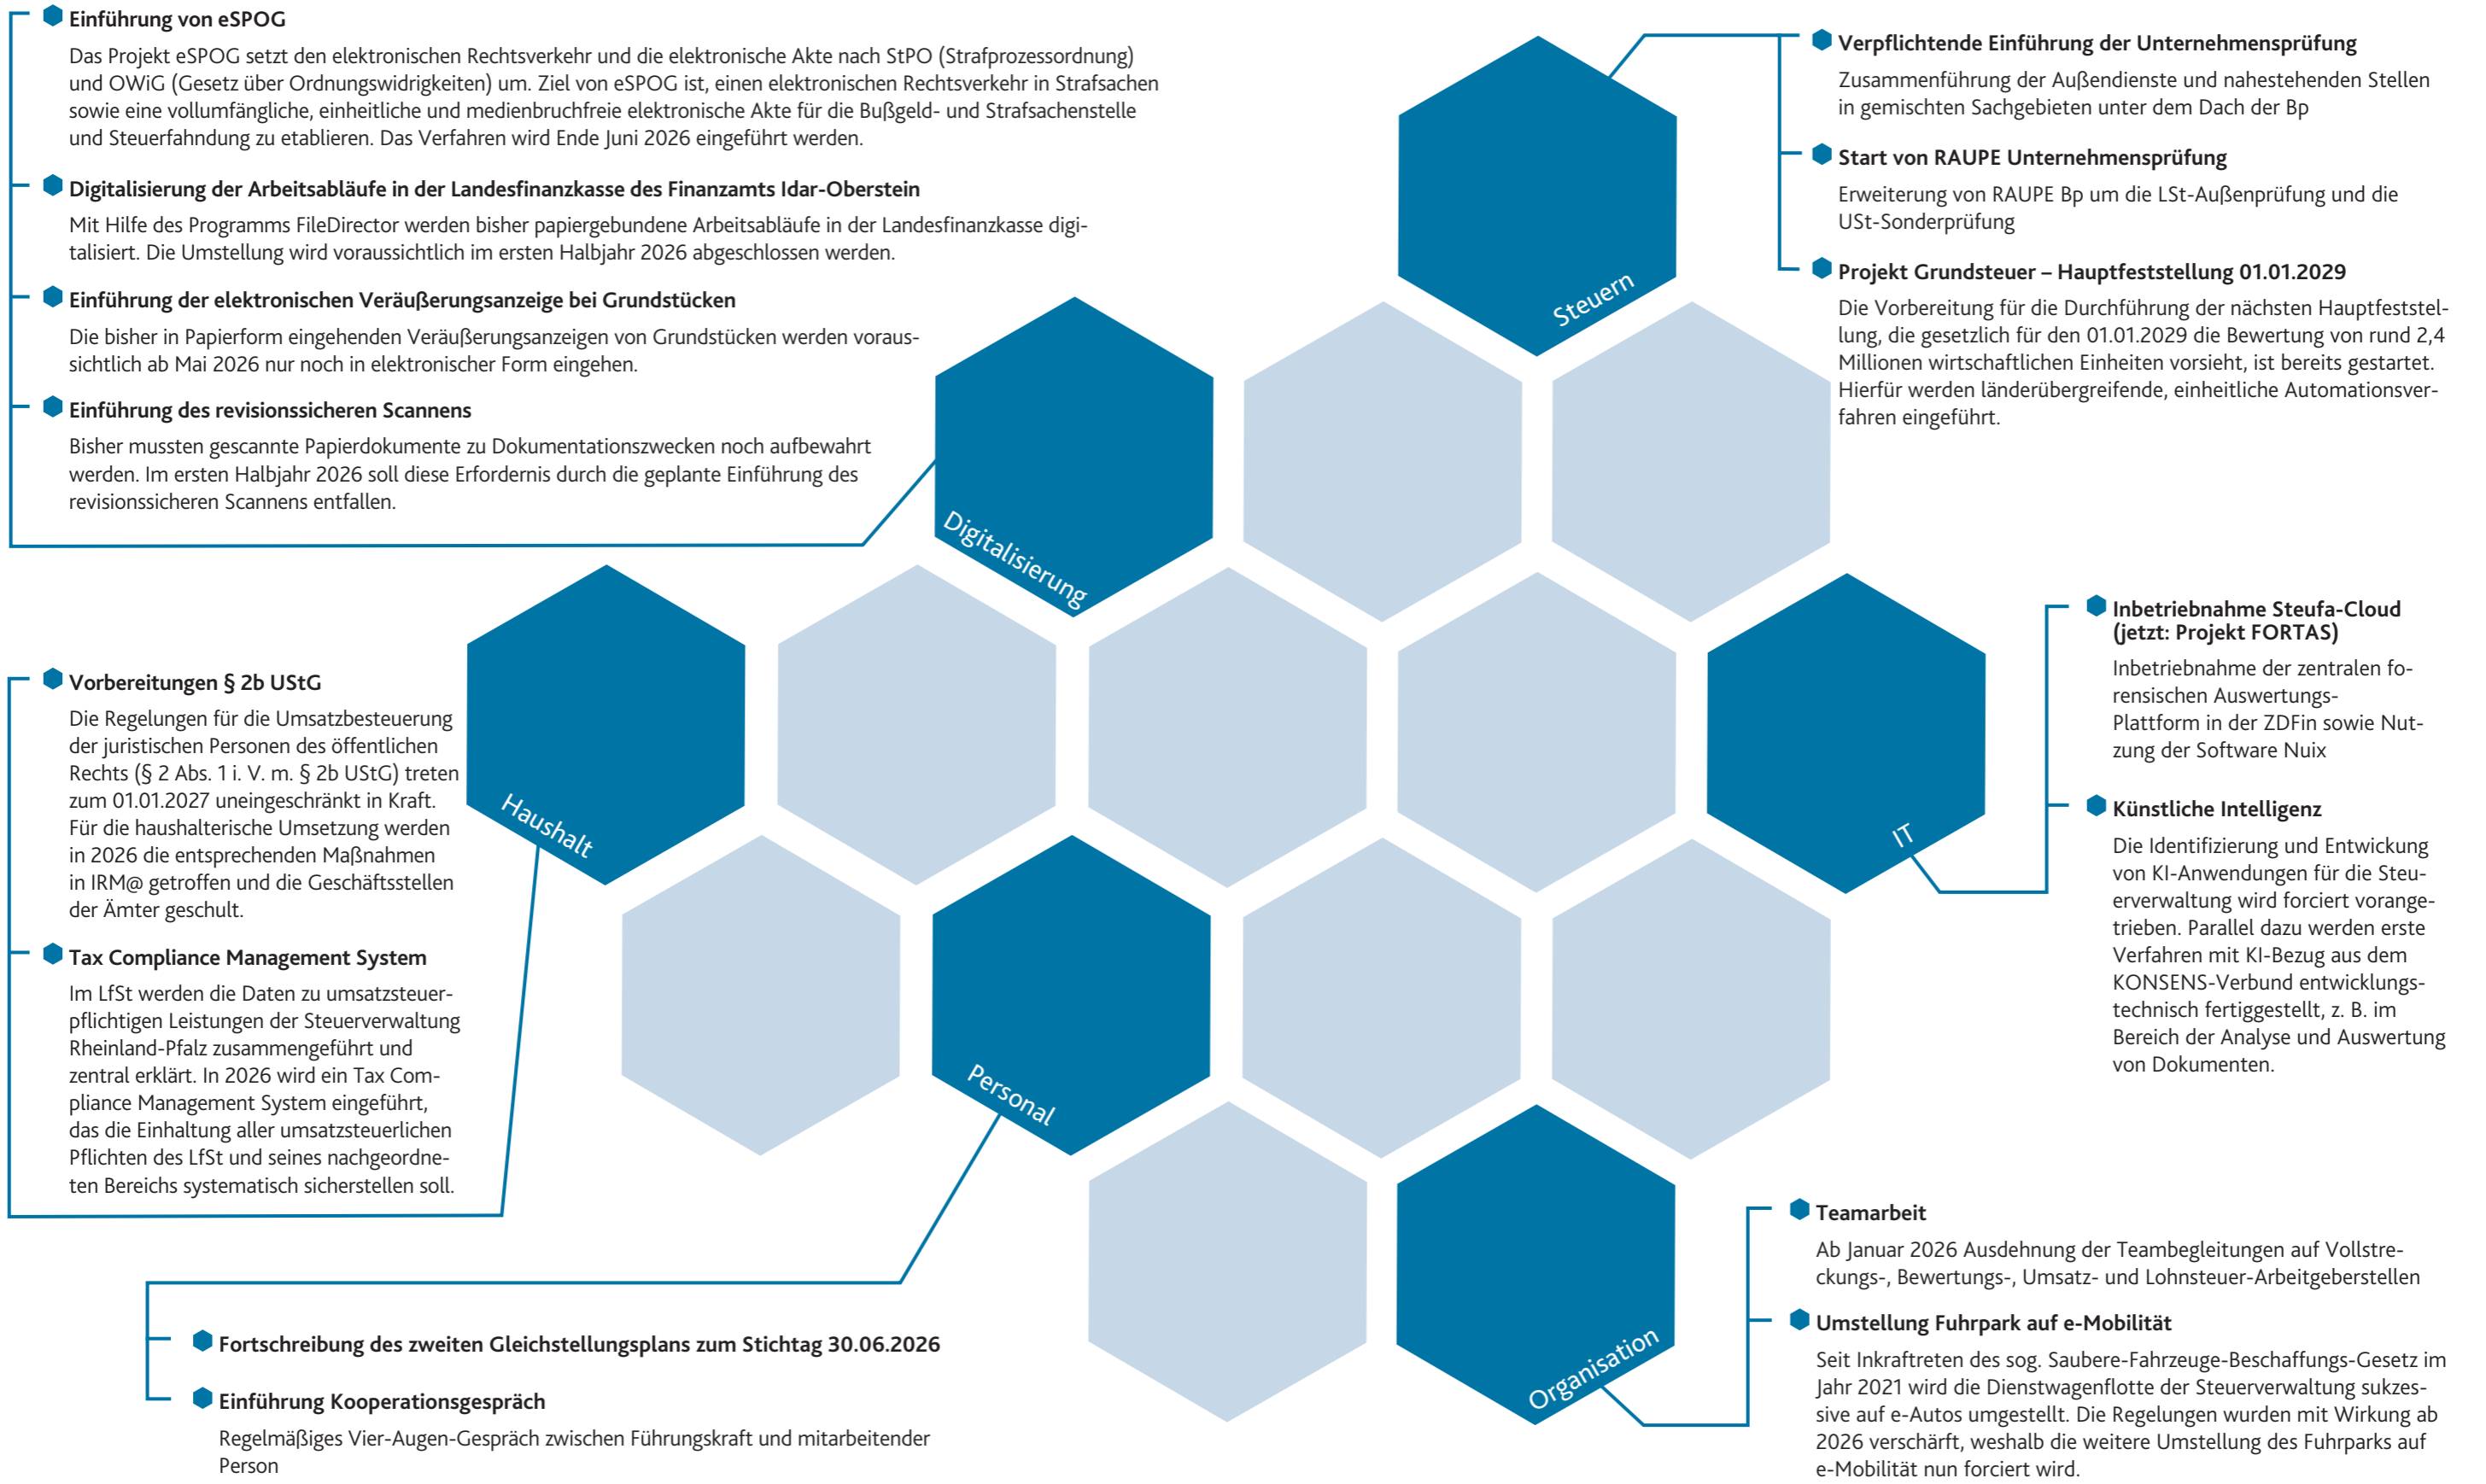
Einführung von eSPOG

Das Projekt eSPOG setzt den elektronischen Rechtsverkehr und die elektronische Akte nach StPO (Strafprozessordnung) und OWiG (Gesetz über Ordnungswidrigkeiten) um. Ziel von eSPOG ist, einen elektronischen Rechtsverkehr in Strafsachen sowie eine vollumfängliche, einheitliche und medienbruchfreie elektronische Akte für die Bußgeld- und Strafsachenstelle und Steuerfahndung zu etablieren. Das Verfahren wird Ende Juni 2026 eingeführt werden.

Digitalisierung der Arbeitsabläufe in der Landesfinanzkasse des Finanzamts Idar-Oberstein

Mit Hilfe des Programms FileDirector werden bisher papiergebundene Arbeitsabläufe in der Landesfinanzkasse digitalisiert. Die Umstellung wird voraussichtlich im ersten Halbjahr 2026 abgeschlossen werden.

Einführung der elektronischen Veräußerungsanzeige bei Grundstücken

Die bisher in Papierform eingehenden Veräußerungsanzeigen von Grundstücken werden voraussichtlich ab Mai 2026 nur noch in elektronischer Form eingehen.

Einführung des revisionssicheren Scannens

Bisher mussten gescannte Papierdokumente zu Dokumentationszwecken noch aufbewahrt werden. Im ersten Halbjahr 2026 soll diese Erfordernis durch die geplante Einführung des revisionssicheren Scannens entfallen.

Verpflichtende Einführung der Unternehmensprüfung

Zusammenführung der Außendienste und nahestehenden Stellen in gemischten Sachgebieten unter dem Dach der Bp

Start von RAUPE Unternehmensprüfung

Erweiterung von RAUPE Bp um die LSt-Außenprüfung und die USt-Sonderprüfung

Projekt Grundsteuer – Hauptfeststellung 01.01.2029

Die Vorbereitung für die Durchführung der nächsten Hauptfeststellung, die gesetzlich für den 01.01.2029 die Bewertung von rund 2,4 Millionen wirtschaftlichen Einheiten vorsieht, ist bereits gestartet. Hierfür werden länderübergreifende, einheitliche Automationsverfahren eingeführt.

Steuern

Digitalisierung

Haushalt

IT

Personal

Organisation

Inbetriebnahme Steufa-Cloud (jetzt: Projekt FORTAS)

Inbetriebnahme der zentralen forensischen Auswertungs-Plattform in der ZDFin sowie Nutzung der Software Nuix

Künstliche Intelligenz

Die Identifizierung und Entwicklung von KI-Anwendungen für die Steuerverwaltung wird forciert vorangetrieben. Parallel dazu werden erste Verfahren mit KI-Bezug aus dem KONSENS-Verbund entwicklungstechnisch fertiggestellt, z. B. im Bereich der Analyse und Auswertung von Dokumenten.

Vorbereitungen § 2b UStG

Die Regelungen für die Umsatzbesteuerung der juristischen Personen des öffentlichen Rechts (§ 2 Abs. 1 i. V. m. § 2b UStG) treten zum 01.01.2027 uneingeschränkt in Kraft. Für die haushalterische Umsetzung werden in 2026 die entsprechenden Maßnahmen in IRM@ getroffen und die Geschäftsstellen der Ämter geschult.

Tax Compliance Management System

Im LfSt werden die Daten zu umsatzsteuerpflichtigen Leistungen der Steuerverwaltung Rheinland-Pfalz zusammengeführt und zentral erklärt. In 2026 wird ein Tax Compliance Management System eingeführt, das die Einhaltung aller umsatzsteuerlichen Pflichten des LfSt und seines nachgeordneten Bereichs systematisch sicherstellen soll.

Teamarbeit

Ab Januar 2026 Ausdehnung der Teambegleitungen auf Vollstreckungs-, Bewertungs-, Umsatz- und Lohnsteuer-Arbeitgeberstellen

Umstellung Fuhrpark auf e-Mobilität

Seit Inkrafttreten des sog. Saubere-Fahrzeuge-Beschaffungs-Gesetz im Jahr 2021 wird die Dienstwagenflotte der Steuerverwaltung sukzessive auf e-Autos umgestellt. Die Regelungen wurden mit Wirkung ab 2026 verschärft, weshalb die weitere Umstellung des Fuhrparks auf e-Mobilität nun forciert wird.

Fortschreibung des zweiten Gleichstellungsplans zum Stichtag 30.06.2026

Einführung Kooperationsgespräch

Regelmäßiges Vier-Augen-Gespräch zwischen Führungskraft und mitarbeitender Person